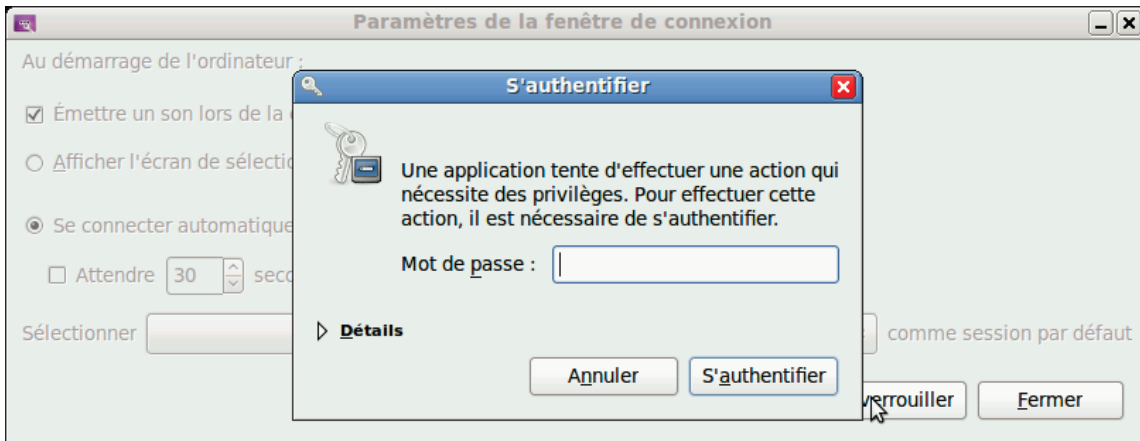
Paramètres de la fenêtre de connexion

Au démarrage de l'ordinateur :

☑ Émettre un son lors de la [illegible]

○ Afficher l'écran de sélecti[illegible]

◉ Se connecter automatique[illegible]

☐ Attendre 30 seco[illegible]

Sélectionner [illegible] comme session par défaut

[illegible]errouiller Fermer

S'authentifier

Une application tente d'effectuer une action qui nécessite des privilèges. Pour effectuer cette action, il est nécessaire de s'authentifier.

Mot de passe :

Détails

Annuler S'authentifier